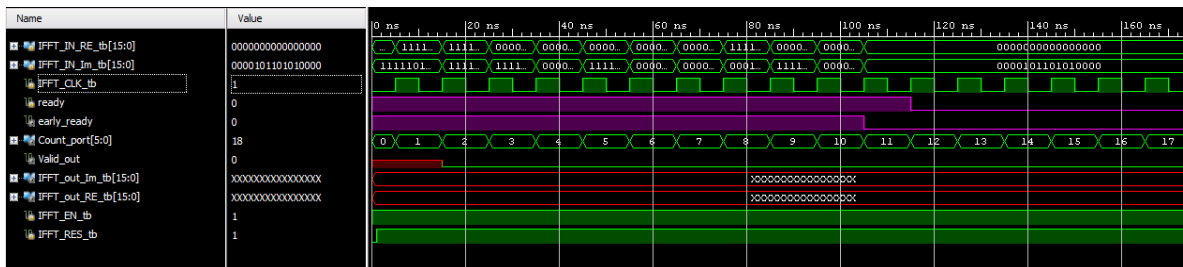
| Name | Value |
|---|---|
| IFFT_IN_RE_tb[15:0] | 0000000000000000 |
| IFFT_IN_Im_tb[15:0] | 0000101101010000 |
| IFFT_CLK_tb | 1 |
| ready | 0 |
| early_ready | 0 |
| Count_port[5:0] | 18 |
| Valid_out | 0 |
| IFFT_out_Im_tb[15:0] | XXXXXXXXXXXXXXXX |
| IFFT_out_RE_tb[15:0] | XXXXXXXXXXXXXXXX |
| IFFT_EN_tb | 1 |
| IFFT_RES_tb | 1 |

0 ns 20 ns 40 ns 60 ns 80 ns 100 ns 120 ns 140 ns 160 ns

... 1111... 1111... 0000... 0000... 0000... 0000... 1111... 0000... 0000... 0000000000000000

1111101... 1111... 1111... 0000... 1111... 0000... 0000... 0001... 1111... 0000... 0000101101010000

0 1 2 3 4 5 6 7 8 9 10 11 12 13 14 15 16 17

XXXXXXXXXXXXXXXX

XXXXXXXXXXXXXXXX